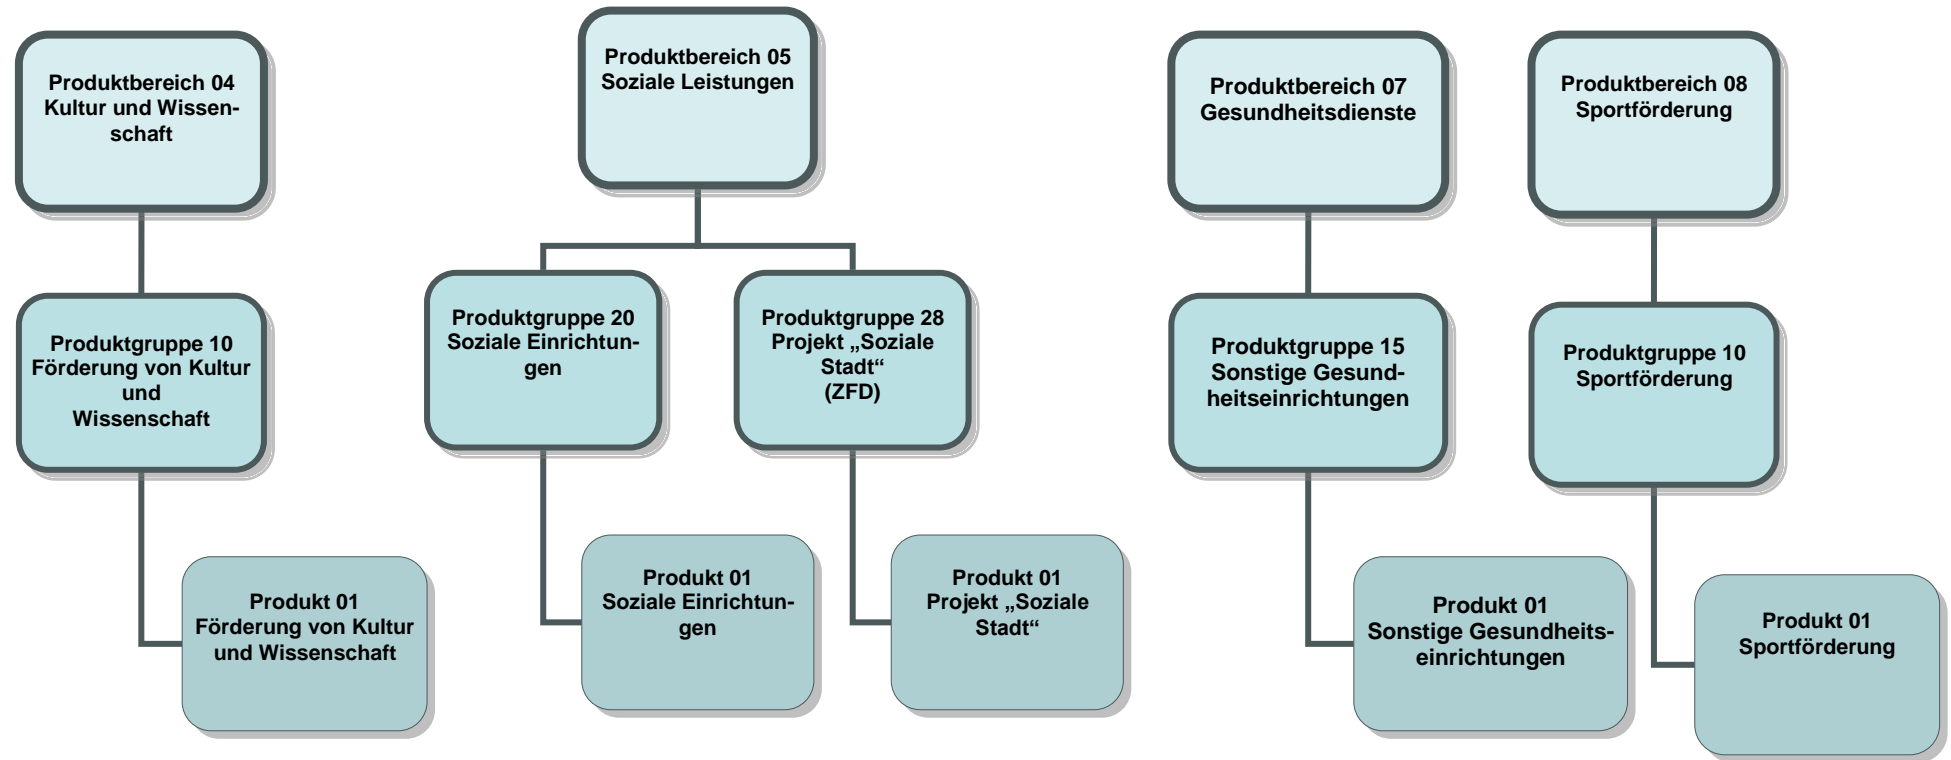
Produktbereich 04
Kultur und Wissenschaft

Produktgruppe 10
Förderung von Kultur und Wissenschaft

Produkt 01
Förderung von Kultur und Wissenschaft

Produktbereich 05
Soziale Leistungen

Produktgruppe 20
Soziale Einrichtungen

Produktgruppe 28
Projekt „Soziale Stadt“
(ZFD)

Produkt 01
Soziale Einrichtungen

Produkt 01
Projekt „Soziale Stadt“

Produktbereich 07
Gesundheitsdienste

Produktgruppe 15
Sonstige Gesundheitseinrichtungen

Produkt 01
Sonstige Gesundheitseinrichtungen

Produktbereich 08
Sportförderung

Produktgruppe 10
Sportförderung

Produkt 01
Sportförderung